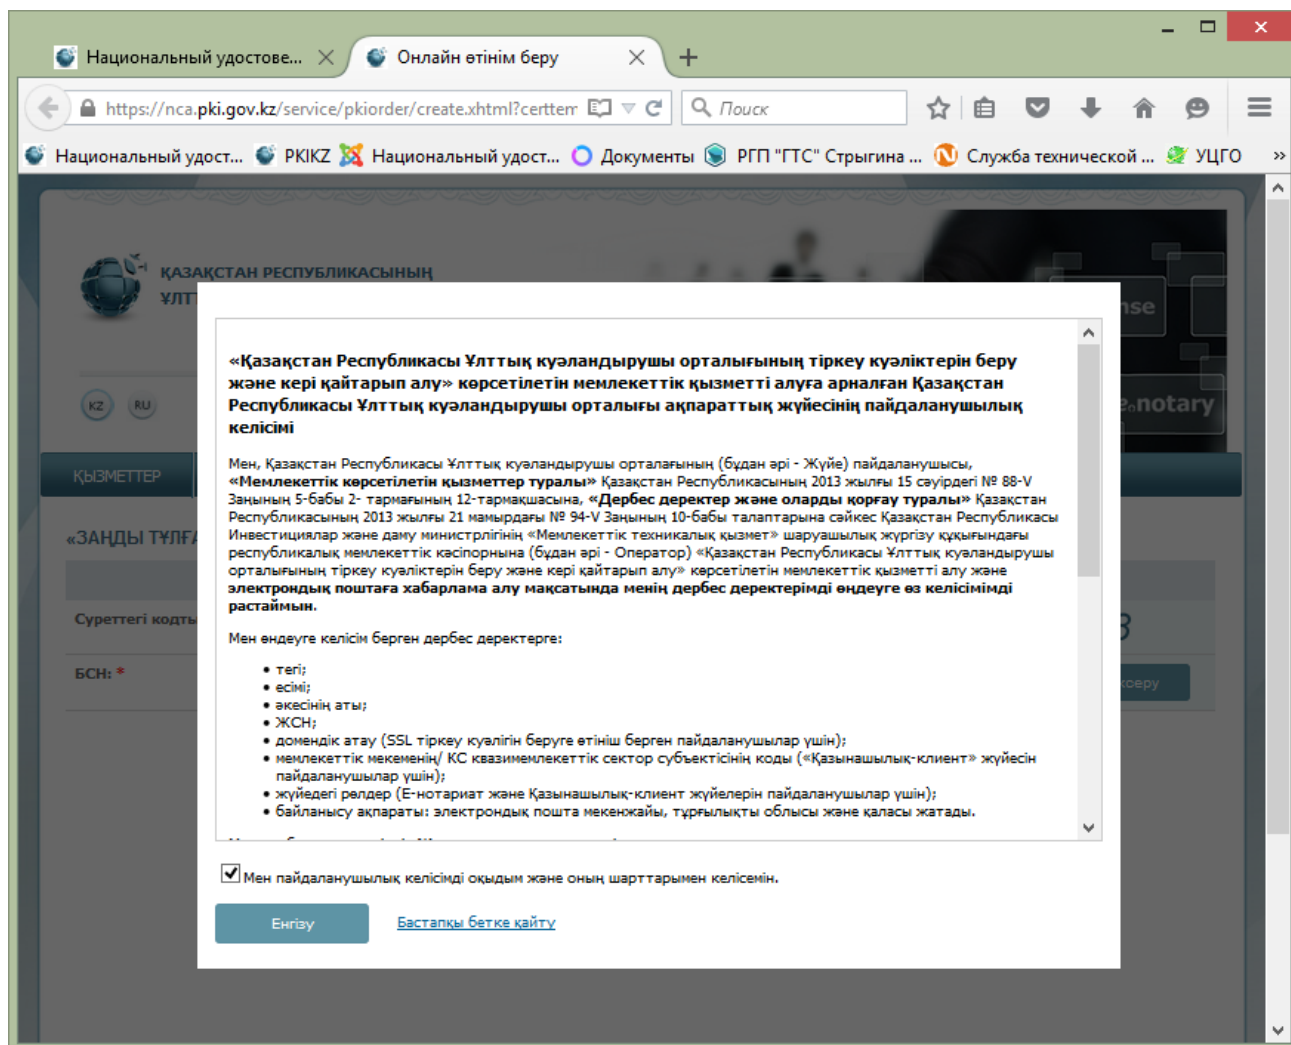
Национальный удостове... ×
Онлайн өтінім беру ×
+

https://nca.pki.gov.kz/service/pkiorder/create.xhtml?certtem
Поиск

Национальный удост... PKIKZ Национальный удост... Документы РГП "ГТС" Стрыгина ... Служба технической ... УЦГО »

ҚАЗАҚСТАН РЕСПУБЛИКАСЫНЫҢ
ҰЛТ

KZ RU

ҚЫЗМЕТТЕР

«ЗАҢДЫ ТҰЛҒ

Суреттегі кодты

БСН: *

nse

e.notary

3

ксеру

«Қазақстан Республикасы Ұлттық куәландырушы орталығының тіркеу куәліктерін беру және кері қайтарып алу» көрсетілетін мемлекеттік қызметті алуға арналған Қазақстан Республикасы Ұлттық куәландырушы орталығы ақпараттық жүйесінің пайдаланушылық келісімі

Мен, Қазақстан Республикасы Ұлттық куәландырушы орталағының (бұдан әрі - Жүйе) пайдаланушысы, «Мемлекеттік көрсетілетін қызметтер туралы» Қазақстан Республикасының 2013 жылғы 15 сәуірдегі № 88-V Заңының 5-бабы 2- тармағының 12-тармақшасына, «Дербес деректер және оларды қорғау туралы» Қазақстан Республикасының 2013 жылғы 21 мамырдағы № 94-V Заңының 10-бабы талаптарына сәйкес Қазақстан Республикасы Инвестициялар және даму министрлігінің «Мемлекеттік техникалық қызмет» шаруашылық жүргізу құқығындағы республикалық мемлекеттік кәсіпорнына (бұдан әрі - Оператор) «Қазақстан Республикасы Ұлттық куәландырушы орталығының тіркеу куәліктерін беру және кері қайтарып алу» көрсетілетін мемлекеттік қызметті алу және электрондық поштаға хабарлама алу мақсатында менің дербес деректерімді өңдеуге өз келісімімді растаймын.

Мен өңдеуге келісім берген дербес деректерге:

• тегі;
• есімі;
• әкесінің аты;
• ЖСН;
• домендік атау (SSL тіркеу куәлігін беруге өтініш берген пайдаланушылар үшін);
• мемлекеттік мекеменің/ КС квазимемлекеттік сектор субъектісінің коды («Қазынашылық-клиент» жүйесін пайдаланушылар үшін);
• жүйедегі рөлдер (Е-нотариат және Қазынашылық-клиент жүйелерін пайдаланушылар үшін);
• байланысу ақпараты: электрондық пошта мекенжайы, тұрғылықты облысы және қаласы жатады.

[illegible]

Мен пайдаланушылық келісімді оқыдым және оның шарттарымен келісемін.

Енгізу
Бастапқы бетке қайту